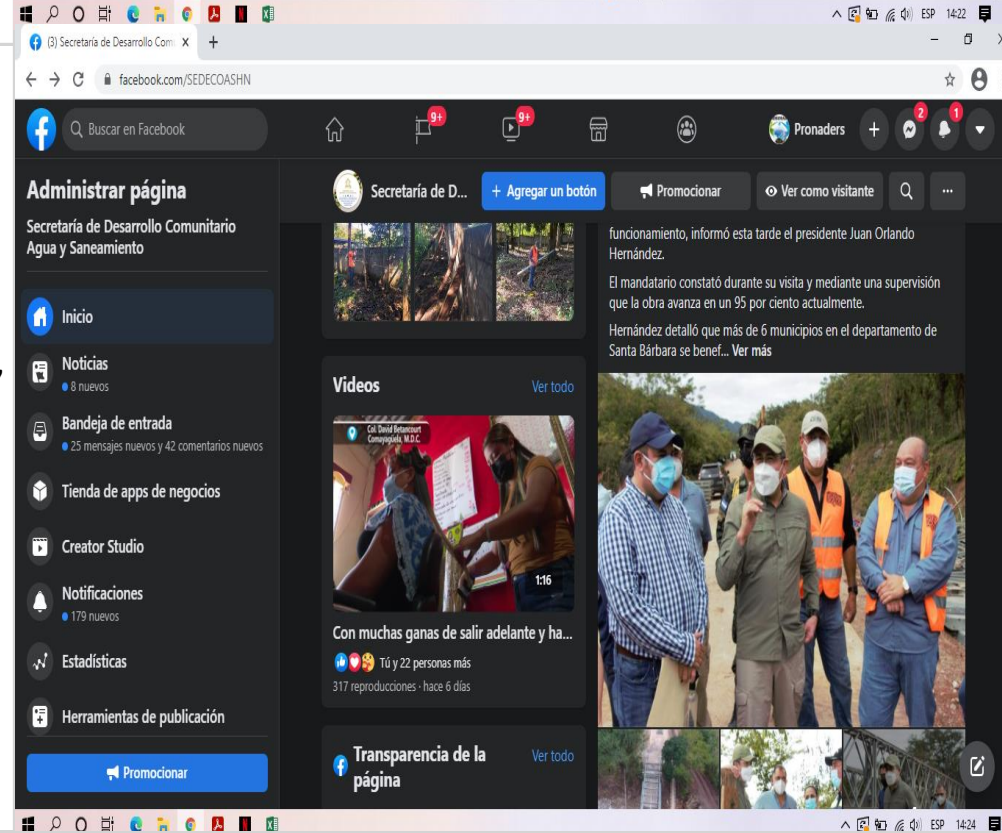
ESP 14:22

(3) Secretaría de Desarrollo Com ×
+

facebook.com/SEDECOASHN

Buscar en Facebook

9+
9+

Pronaders
2
1

Administrar página

Secretaría de Desarrollo Comunitario Agua y Saneamiento

Inicio

Noticias
8 nuevos

Bandeja de entrada
25 mensajes nuevos y 42 comentarios nuevos

Tienda de apps de negocios

Creator Studio

Notificaciones
179 nuevos

Estadísticas

Herramientas de publicación

Promocionar

Secretaría de D...
+ Agregar un botón
Promocionar
Ver como visitante
...

Videos
Ver todo

Col. David Betancourt Comayagüela, M.D.C.

1:16

Con muchas ganas de salir adelante y ha...

Tú y 22 personas más
317 reproducciones · hace 6 días

Transparencia de la página
Ver todo

funcionamiento, informó esta tarde el presidente Juan Orlando Hernández.

El mandatario constató durante su visita y mediante una supervisión que la obra avanza en un 95 por ciento actualmente.

Hernández detalló que más de 6 municipios en el departamento de Santa Bárbara se benef... Ver más

ESP 14:24